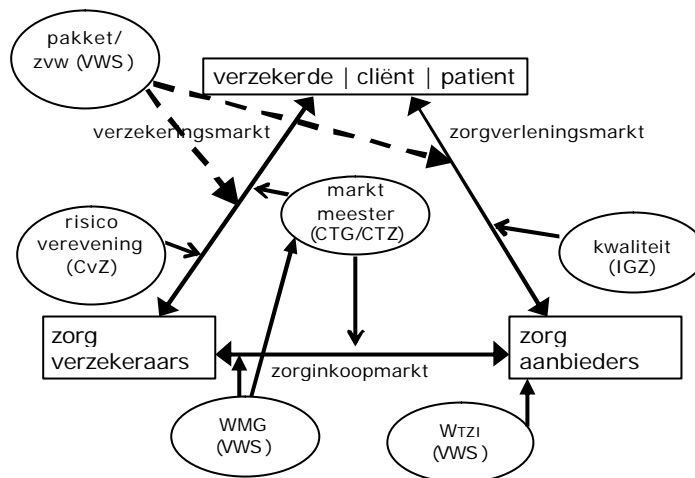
pakket/ zvw (VWS)

verzekerde | cliënt | patient

verzekeringsmarkt

zorgverleningsmarkt

markt meester (CTG/CTZ)

risico verevening (CvZ)

kwaliteit (IGZ)

zorg verzekeraars

zorginkoopmarkt

zorg aanbieders

WMG (VWS)

WTZI (VWS)